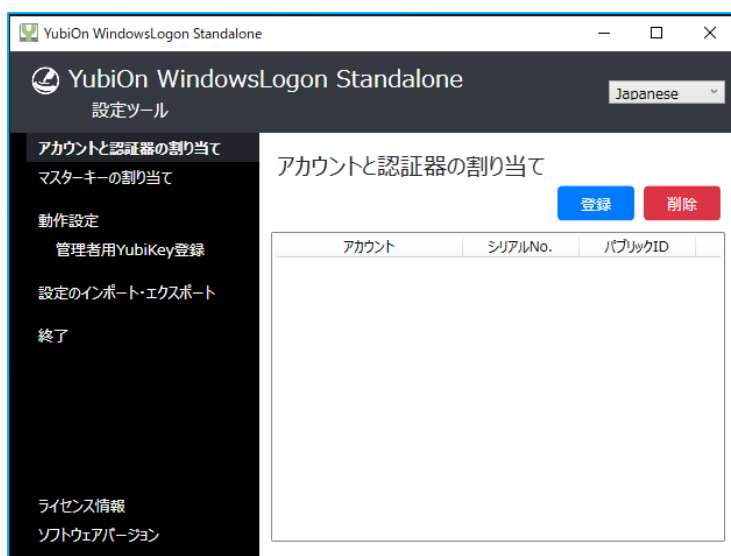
YubiOn WindowsLogon Standalone

YubiOn WindowsLogon Standalone
設定ツール

Japanese

アカウントと認証器の割り当て
マスターキーの割り当て
動作設定
管理者用YubiKey登録
設定のインポート・エクスポート
終了

ライセンス情報
ソフトウェアバージョン

アカウントと認証器の割り当て

登録 削除

| アカウント | シリアルNo. | パブリックID |
|---|---|---|